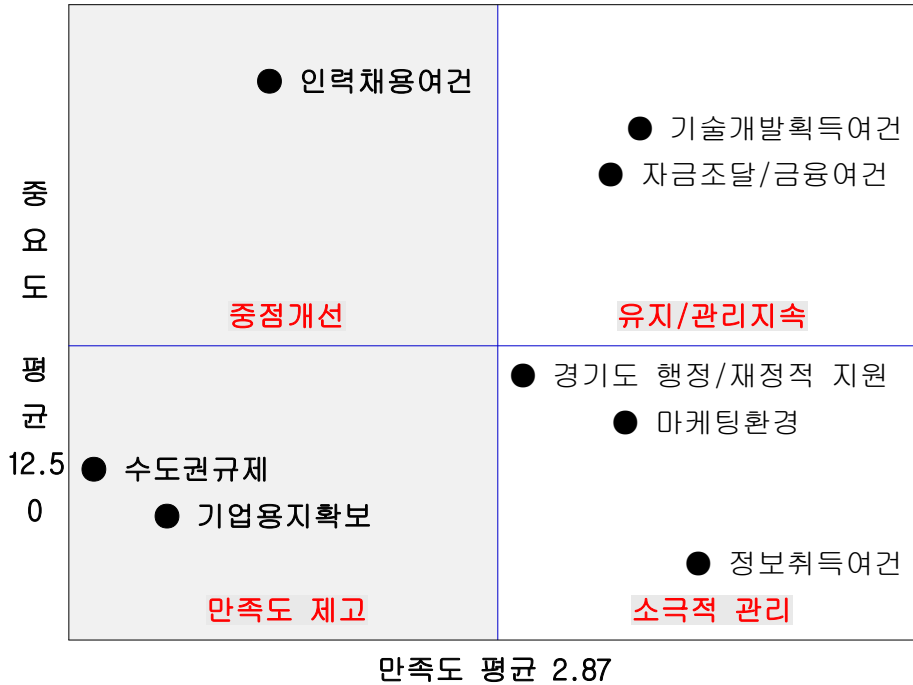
● 인력채용여건

● 기술개발획득여건

● 자금조달/금융여건

중점개선

유지/관리지속

● 경기도 행정/재정적 지원

● 마케팅환경

● 수도권규제

● 기업용지확보

● 정보취득여건

만족도 제고

소극적 관리

중요도 평균 12.50

만족도 평균 2.87